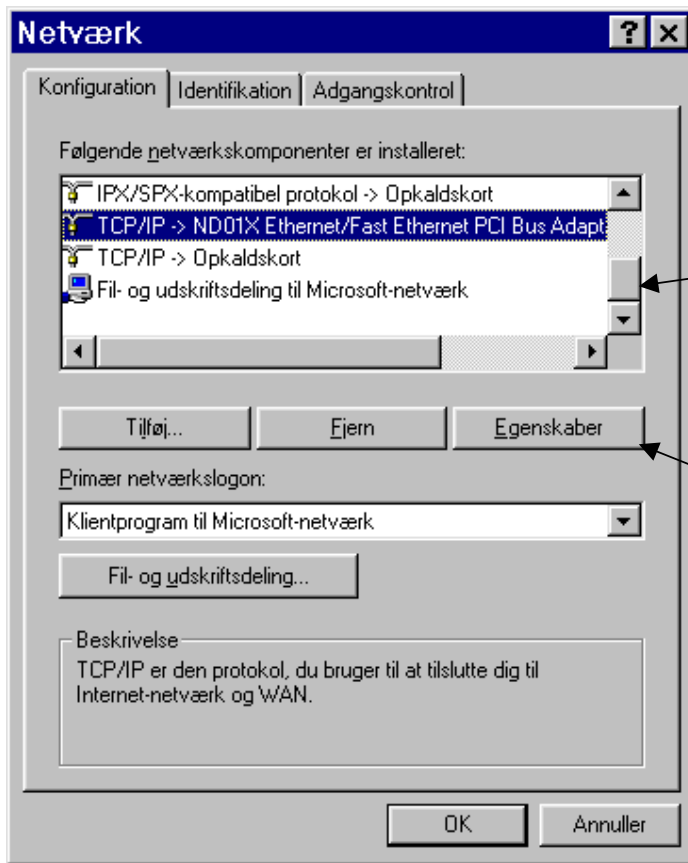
Netværk

? X

Konfiguration | Identifikation | Adgangskontrol

Følgende netværkskomponenter er installeret:

IPX/SPX-kompatibel protokol -> Opkaldskort
TCP/IP -> ND01X Ethernet/Fast Ethernet PCI Bus Adapt
TCP/IP -> Opkaldskort
Fil- og udskriftsdeling til Microsoft-netværk

Tilføj... | Fjern | Egenskaber

Primær netværkslogon:

Klientprogram til Microsoft-netværk

Fil- og udskriftsdeling...

Beskrivelse
TCP/IP er den protokol, du bruger til at tilslutte dig til Internet-netværk og WAN.

OK | Annuller